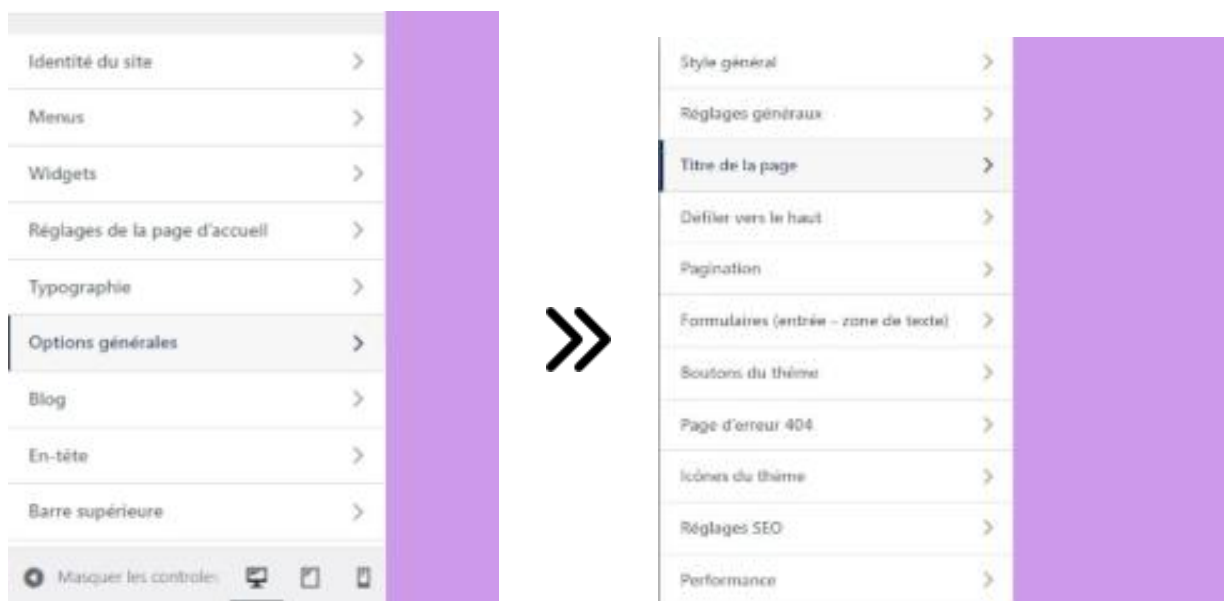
Identité du site
Menus
Widgets
Réglages de la page d'accueil
Typographie
Options générales
Blog
En-tête
Barre supérieure
Masquer les contrôles

Style général
Réglages généraux
Titre de la page
Défiler vers le haut
Pagination
Formulaires (entrée – zone de texte)
Boutons du thème
Page d'erreur 404
Icônes du thème
Réglages SEO
Performance